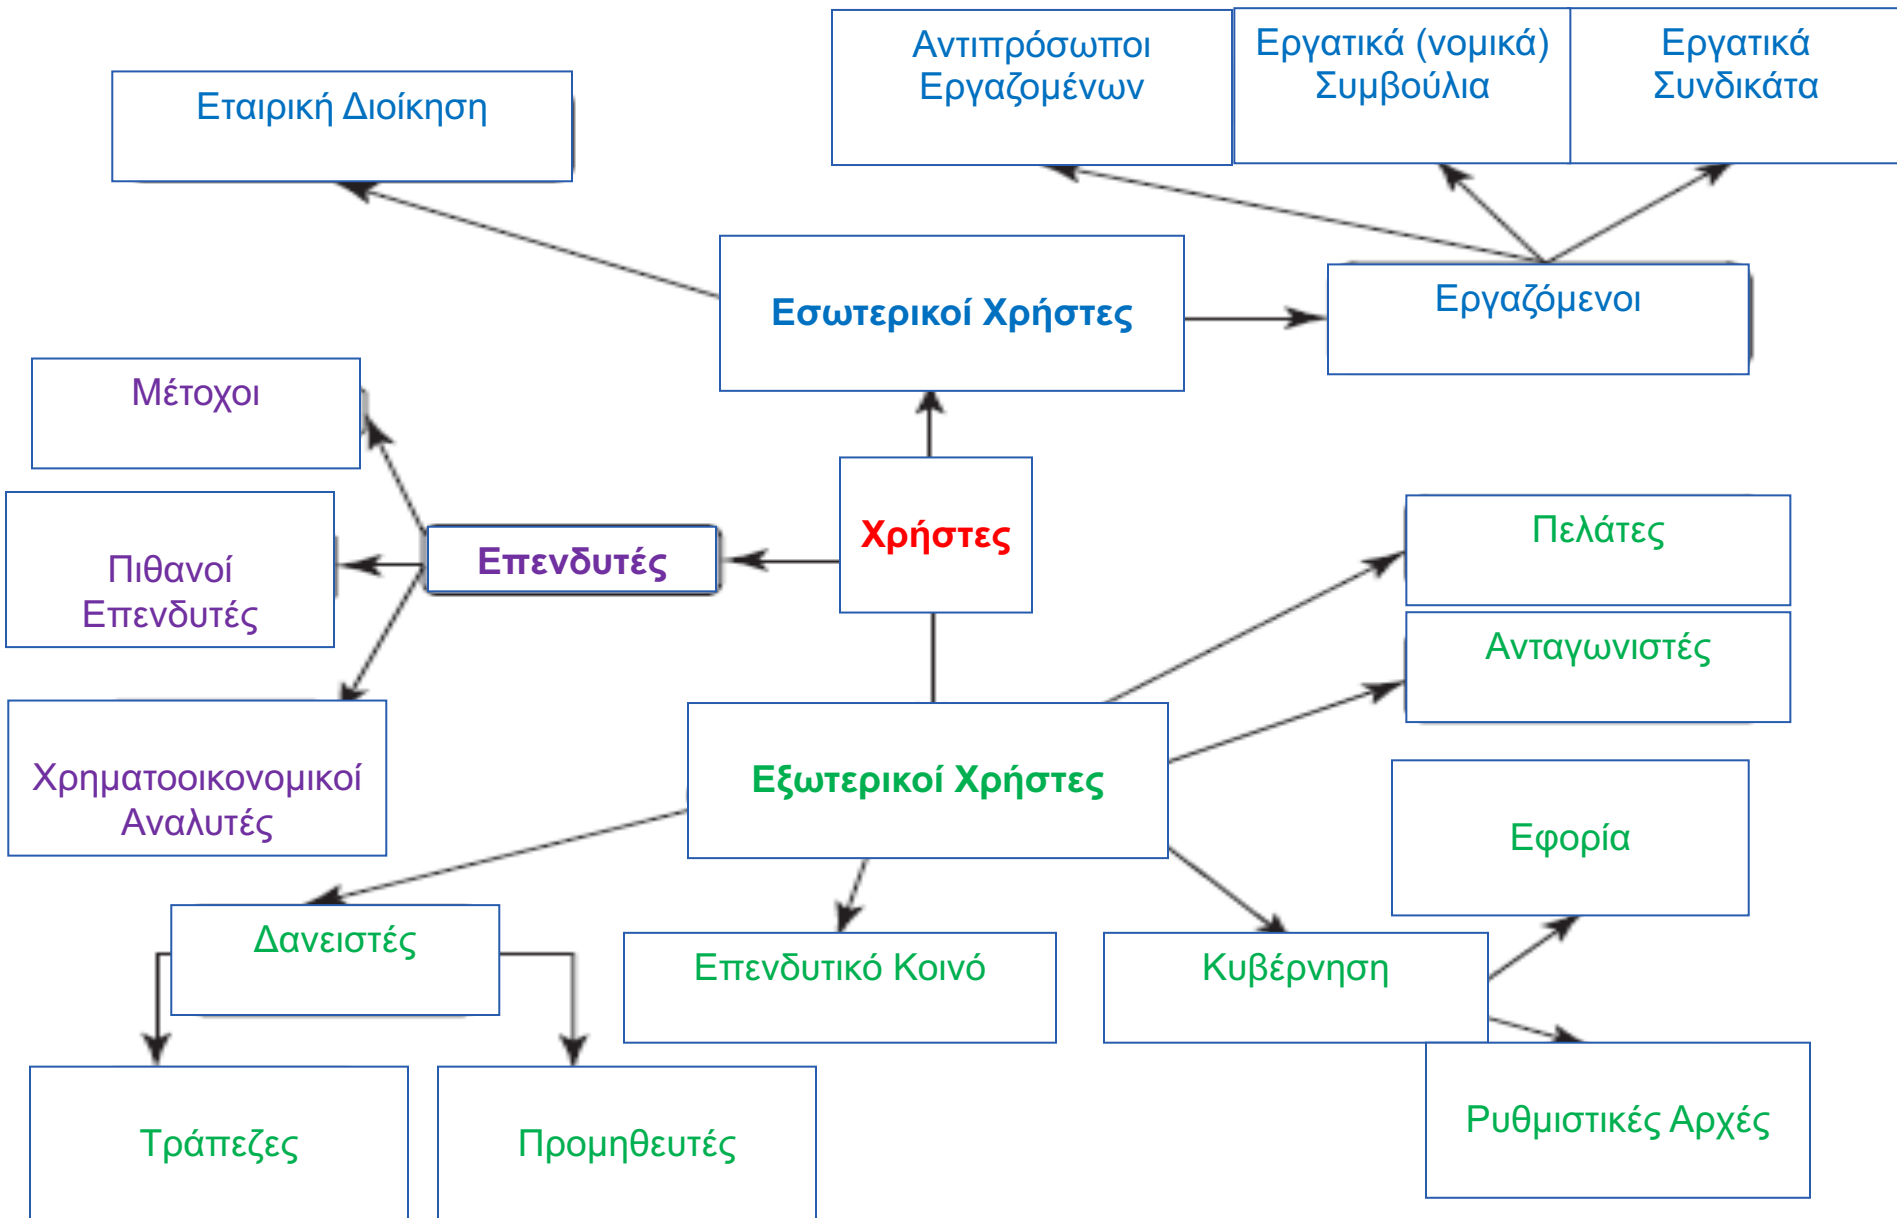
Αντιπρόσωποι Εργαζομένων

Εργατικά (νομικά) Συμβούλια

Εργατικά Συνδικάτα

Εταιρική Διοίκηση

Εσωτερικοί Χρήστες

Εργαζόμενοι

Μέτοχοι

Πιθανοί Επενδυτές

Επενδυτές

Χρήστες

Πελάτες

Ανταγωνιστές

Χρηματοοικονομικοί Αναλυτές

Εξωτερικοί Χρήστες

Εφορία

Δανειστές

Επενδυτικό Κοινό

Κυβέρνηση

Τράπεζες

Προμηθευτές

Ρυθμιστικές Αρχές